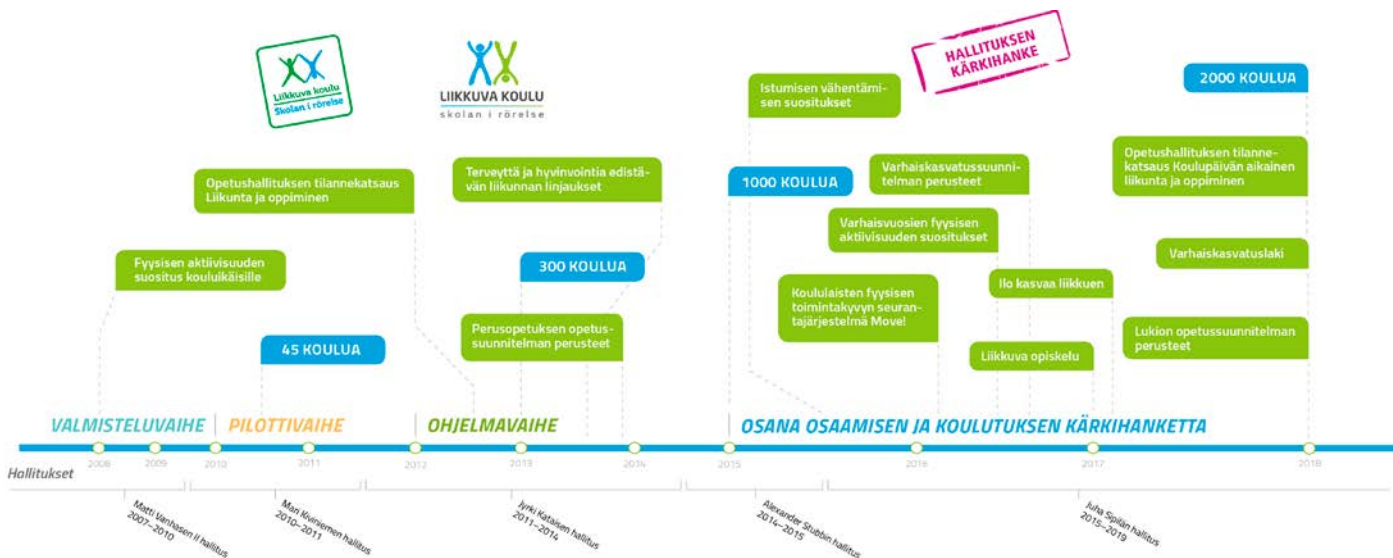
Liikkuva koulu
Skolan i rörelse

LIIKKUVA KOULU
skolan i rörelse

HALLITUKSEN KÄRKIHANKE

Istumisen vähentämisen suositukset

2000 KOULUA

Opetushallituksen tilannekatsaus Liikunta ja oppiminen

Terveyttä ja hyvinvointia edistävän liikunnan linjaukset

1000 KOULUA

Varhaiskasvatussuunnitelman perusteet

Opetushallituksen tilannekatsaus Koulupäivän aikainen liikunta ja oppiminen

Varhaisvuosien fyysisen aktiivisuuden suositukset

Fyysisen aktiivisuuden suositus kouluikäisille

300 KOULUA

Varhaiskasvatuslaki

Ilo kasvaa liikkuen

Koululaisten fyysisen toimintakyvyn seurantajärjestelmä Move!

Perusopetuksen opetussuunnitelman perusteet

Lukion opetussuunnitelman perusteet

45 KOULUA

Liikkuva opiskelu

VALMISTELUVAIHE PILOTTIVAIHE OHJELMAVAIHE OSANA OSAAMISEN JA KOULUTUKSEN KÄRKIHANKETTA

2008 2009 2010 2011 2012 2013 2014 2015 2016 2017 2018

Hallitukset

Matti Vanhasen II hallitus 2007–2010

Mari Kiviniemen hallitus 2010–2011

Jyrki Kataisen hallitus 2011–2014

Alexander Stubbin hallitus 2014–2015

Juha Sipilän hallitus 2015–2019